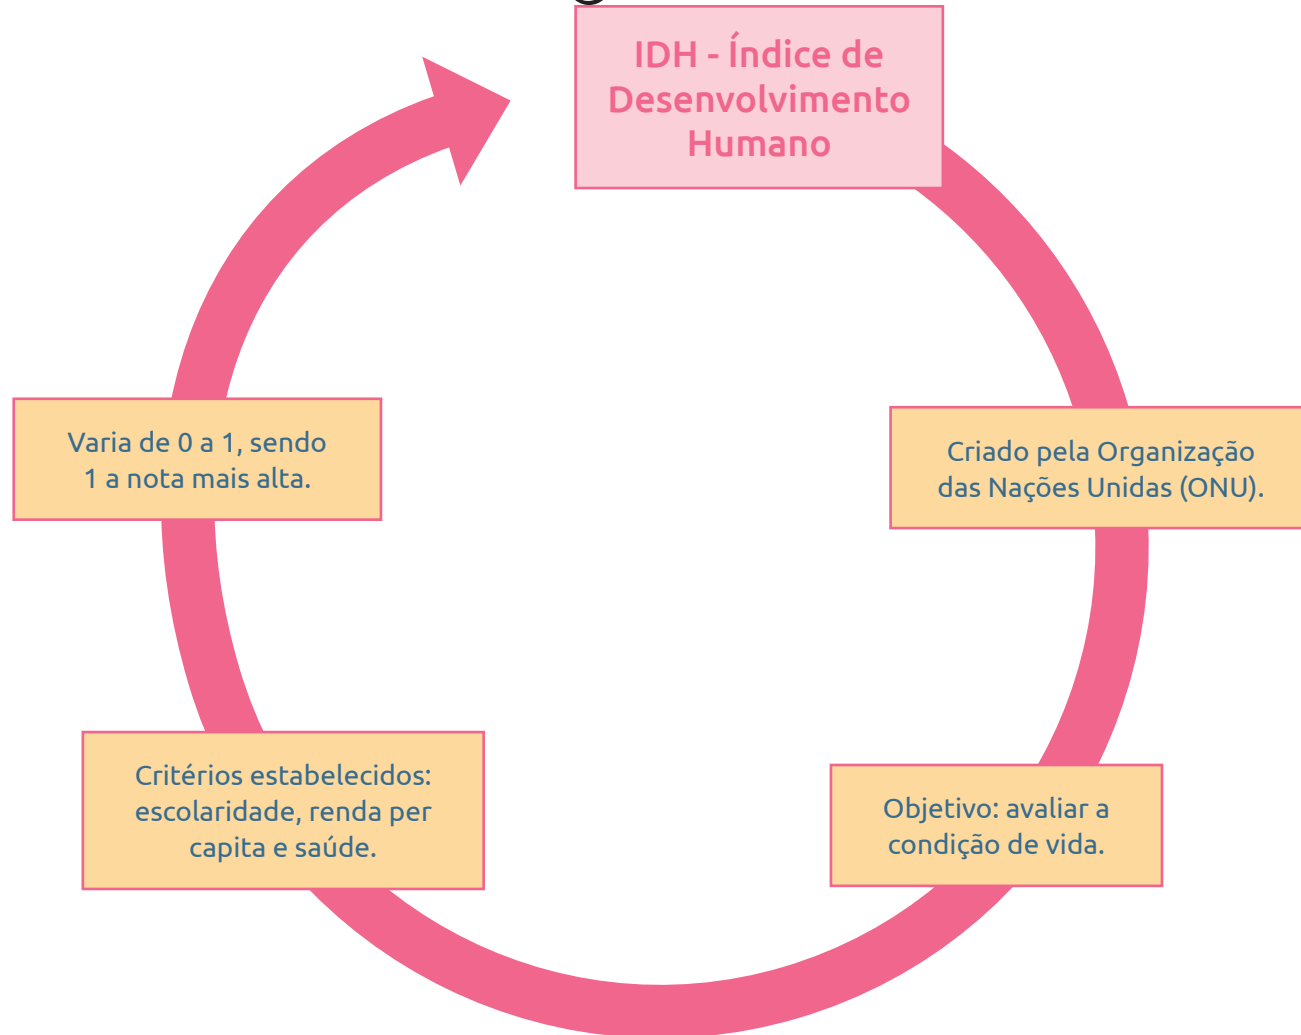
IDH - Índice de Desenvolvimento Humano

Criado pela Organização das Nações Unidas (ONU).

Objetivo: avaliar a condição de vida.

Critérios estabelecidos: escolaridade, renda per capita e saúde.

Varia de 0 a 1, sendo 1 a nota mais alta.